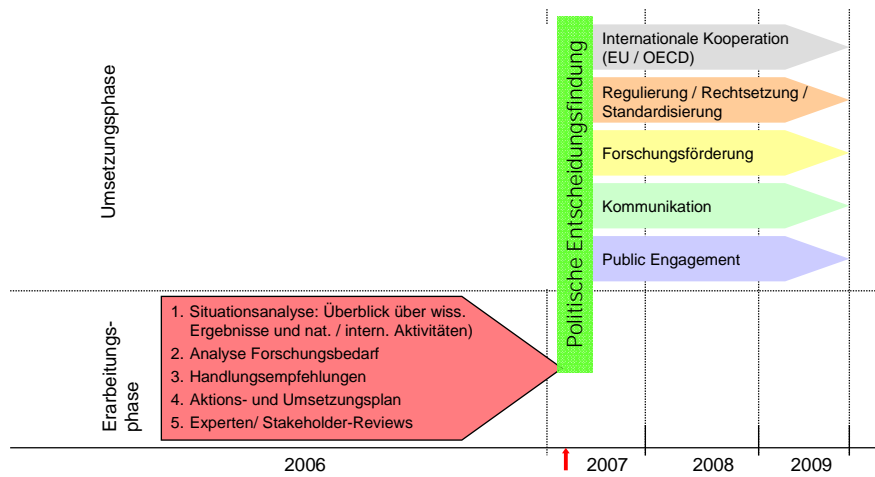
Umsetzungsphase

Politische Entscheidungsfindung

Internationale Kooperation (EU / OECD)

Regulierung / Rechtsetzung / Standardisierung

Forschungsförderung

Kommunikation

Public Engagement

Erarbeitungsphase

1. Situationsanalyse: Überblick über wiss. Ergebnisse und nat. / intern. Aktivitäten)
2. Analyse Forschungsbedarf
3. Handlungsempfehlungen
4. Aktions- und Umsetzungsplan
5. Experten/ Stakeholder-Reviews

2006

2007

2008

2009